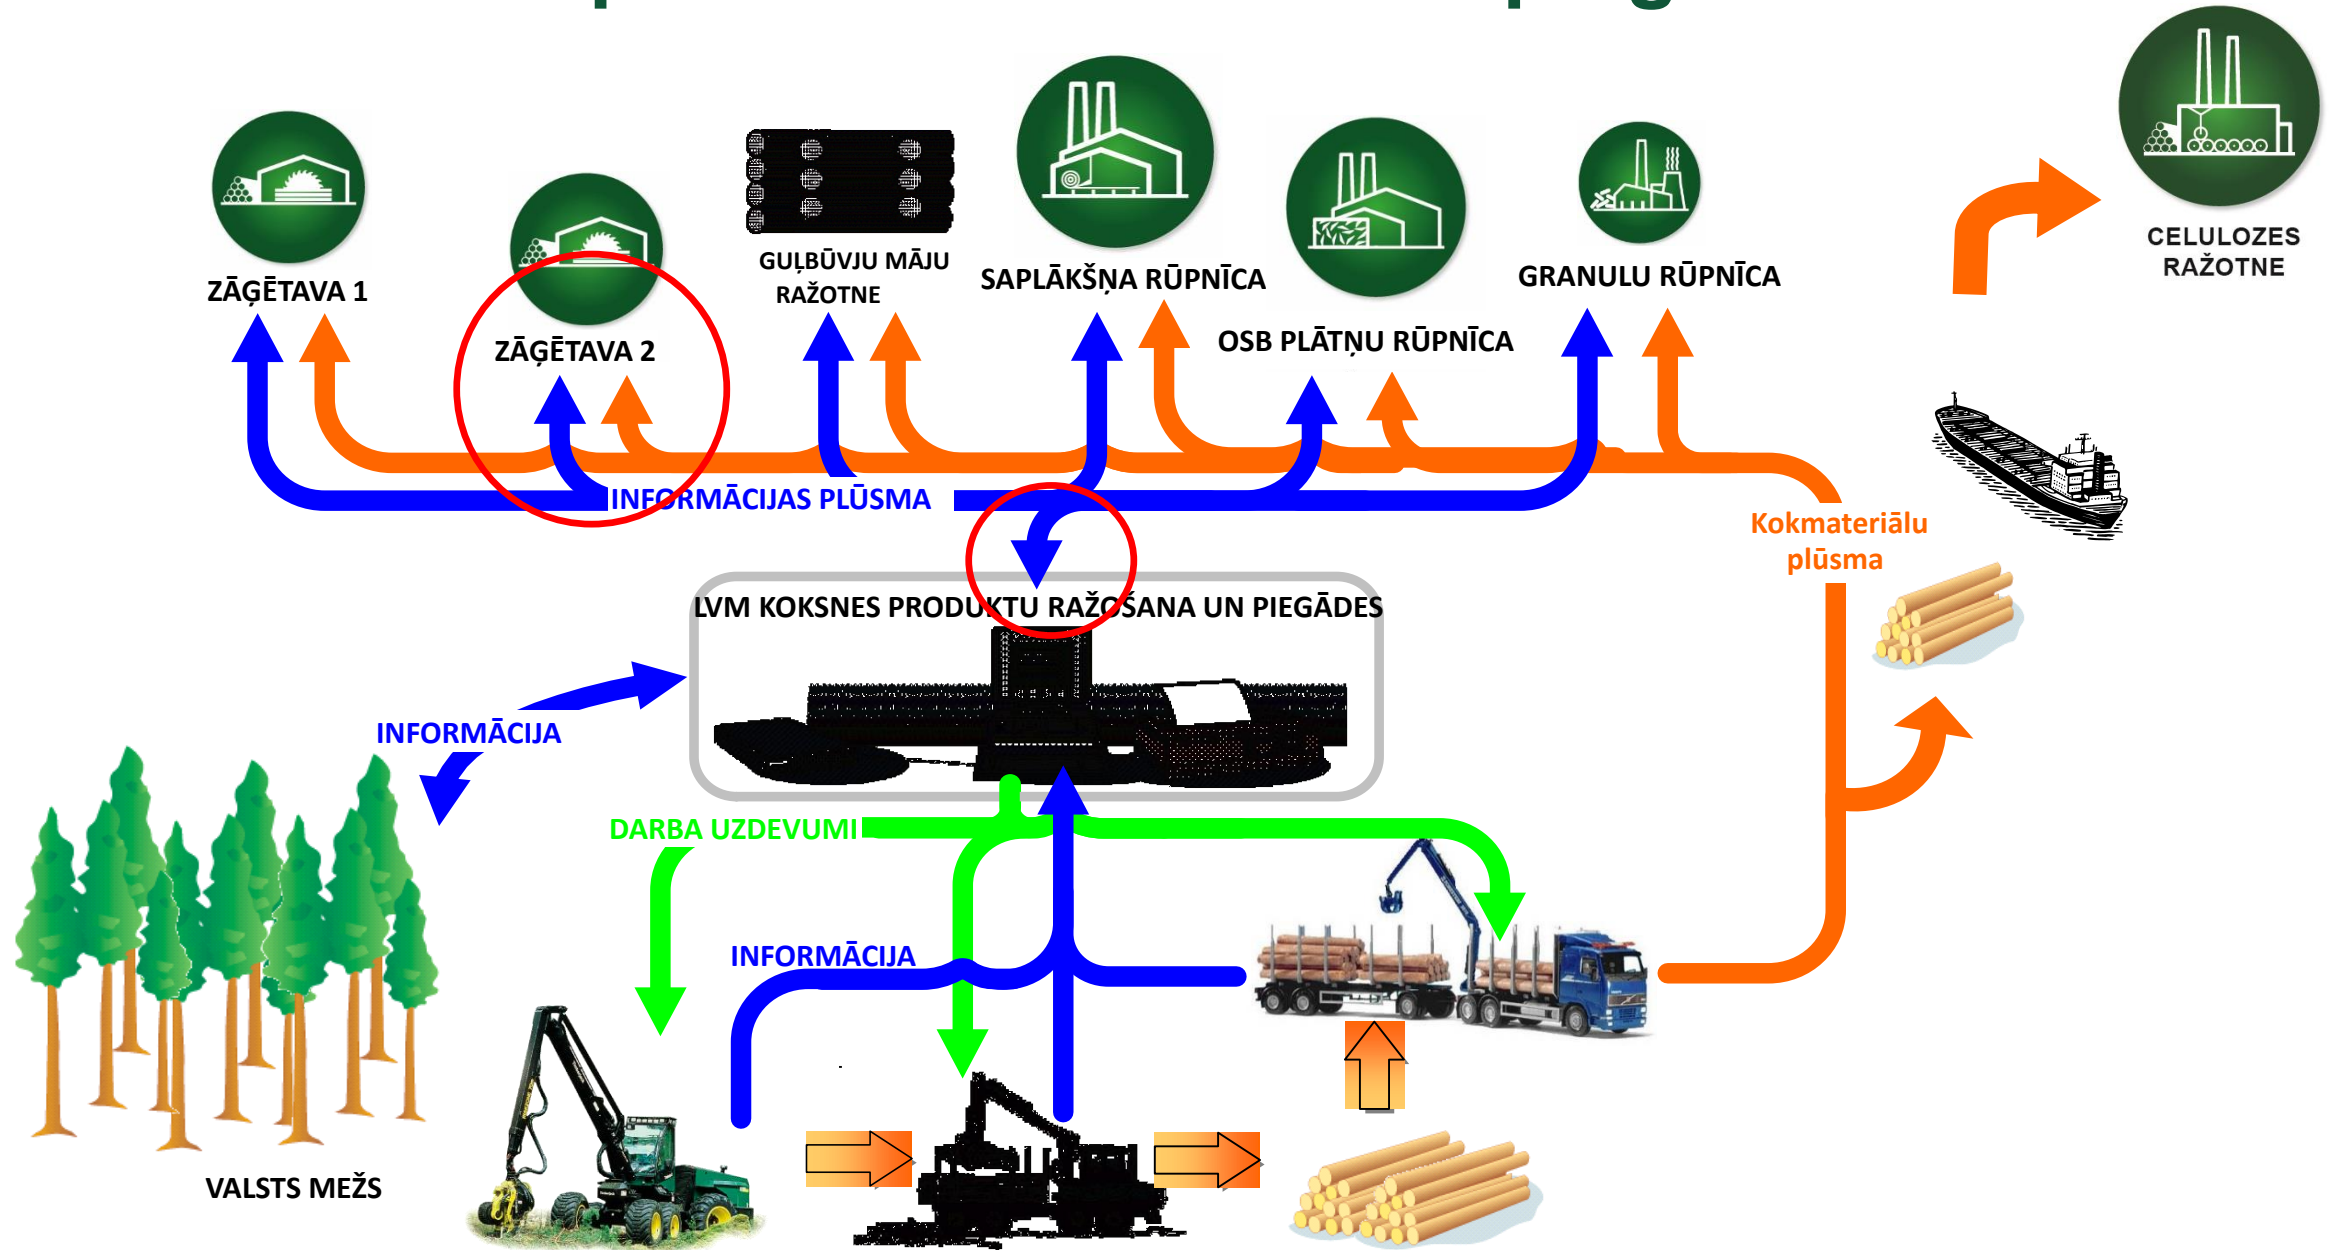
CELULOZES RAŽOTNE

ZĀĢĒTAVA 1

ZĀĢĒTAVA 2

GUĻBŪVJU MĀJU RAŽOTNE

SAPLĀKŠŅA RŪPNĪCA

OSB PLĀTŅU RŪPNĪCA

GRANULU RŪPNĪCA

INFORMĀCIJAS PLŪSMA

Kokmateriālu plūsma

LVM KOKSNES PRODUKTU RAŽOŠANA UN PIEGĀDES

INFORMĀCIJA

DARBA UZDEVUMI

INFORMĀCIJA

VALSTS MEŽS